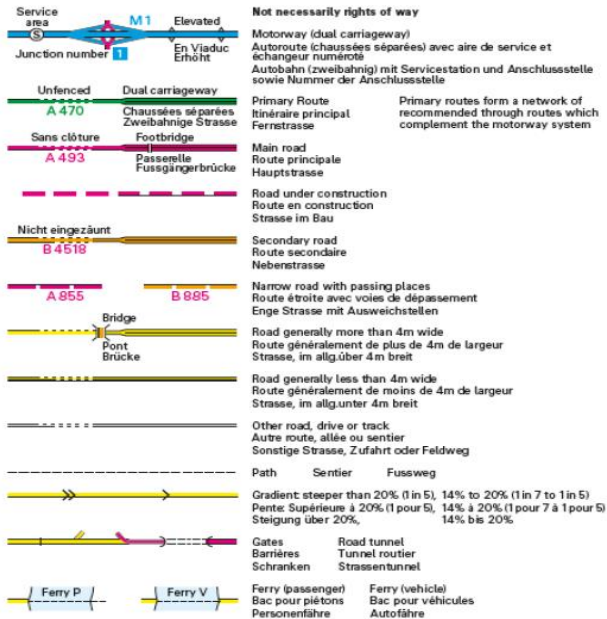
Service area
S
M 1
Elevated
Junction number
1
En Viaduc
Erhöht

Not necessarily rights of way

Motorway (dual carriageway)
Autoroute (chaussées séparées) avec aire de service et échangeur numéroté
Autobahn (zweibahnig) mit Servicestation und Anschlussstelle sowie Nummer der Anschlussstelle

Unfenced
Dual carriageway
A 470
Chaussées séparées
Zweibahnige Strasse

Primary Route
Itinéraire principal
Fernstrasse

Primary routes form a network of recommended through routes which complement the motorway system

Sans clôture
Footbridge
A 493
Passerelle
Fussgängerbrücke

Main road
Route principale
Hauptstrasse

Road under construction
Route en construction
Strasse im Bau

Nicht eingezäunt
B 4518

Secondary road
Route secondaire
Nebenstrasse

A 855
B 885

Narrow road with passing places
Route étroite avec voies de dépassement
Enge Strasse mit Ausweichstellen

Bridge
Pont
Brücke

Road generally more than 4m wide
Route généralement de plus de 4m de largeur
Strasse, im allg.über 4m breit

Road generally less than 4m wide
Route généralement de moins de 4m de largeur
Strasse, im allg.unter 4m breit

Other road, drive or track
Autre route, allée ou sentier
Sonstige Strasse, Zufahrt oder Feldweg

Path Sentier Fussweg

Gradient: steeper than 20% (1 in 5), 14% to 20% (1 in 7 to 1 in 5)
Pente: Supérieure à 20% (1 pour 5), 14% à 20% (1 pour 7 à 1 pour 5)
Steigung über 20%, 14% bis 20%

Gates
Barrières
Schranken

Road tunnel
Tunnel routier
Strassentunnel

Ferry P
Ferry V

Ferry (passenger)
Bac pour piétons
Personenfähre

Ferry (vehicle)
Bac pour véhicules
Autofähre